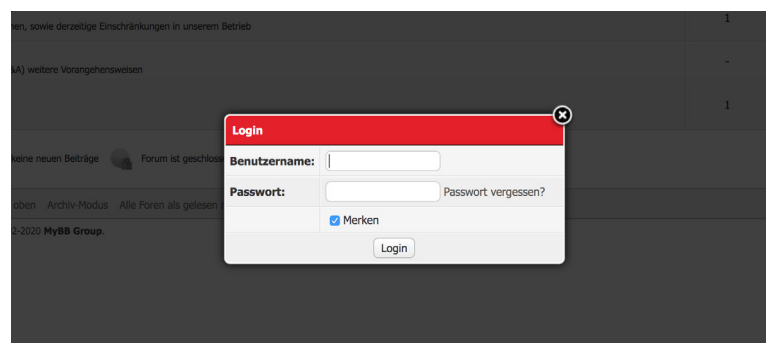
hen, sowie derzeitige Einschränkungen in unserem Betrieb

1

sA) weitere Vorangehensweisen

-

1

keine neuen Beiträge

Forum ist geschloss

oben Archiv-Modus Alle Foren als gelesen

2-2020 MyBB Group.

Login

Benutzername:

Passwort:

Passwort vergessen?

Merken

Login